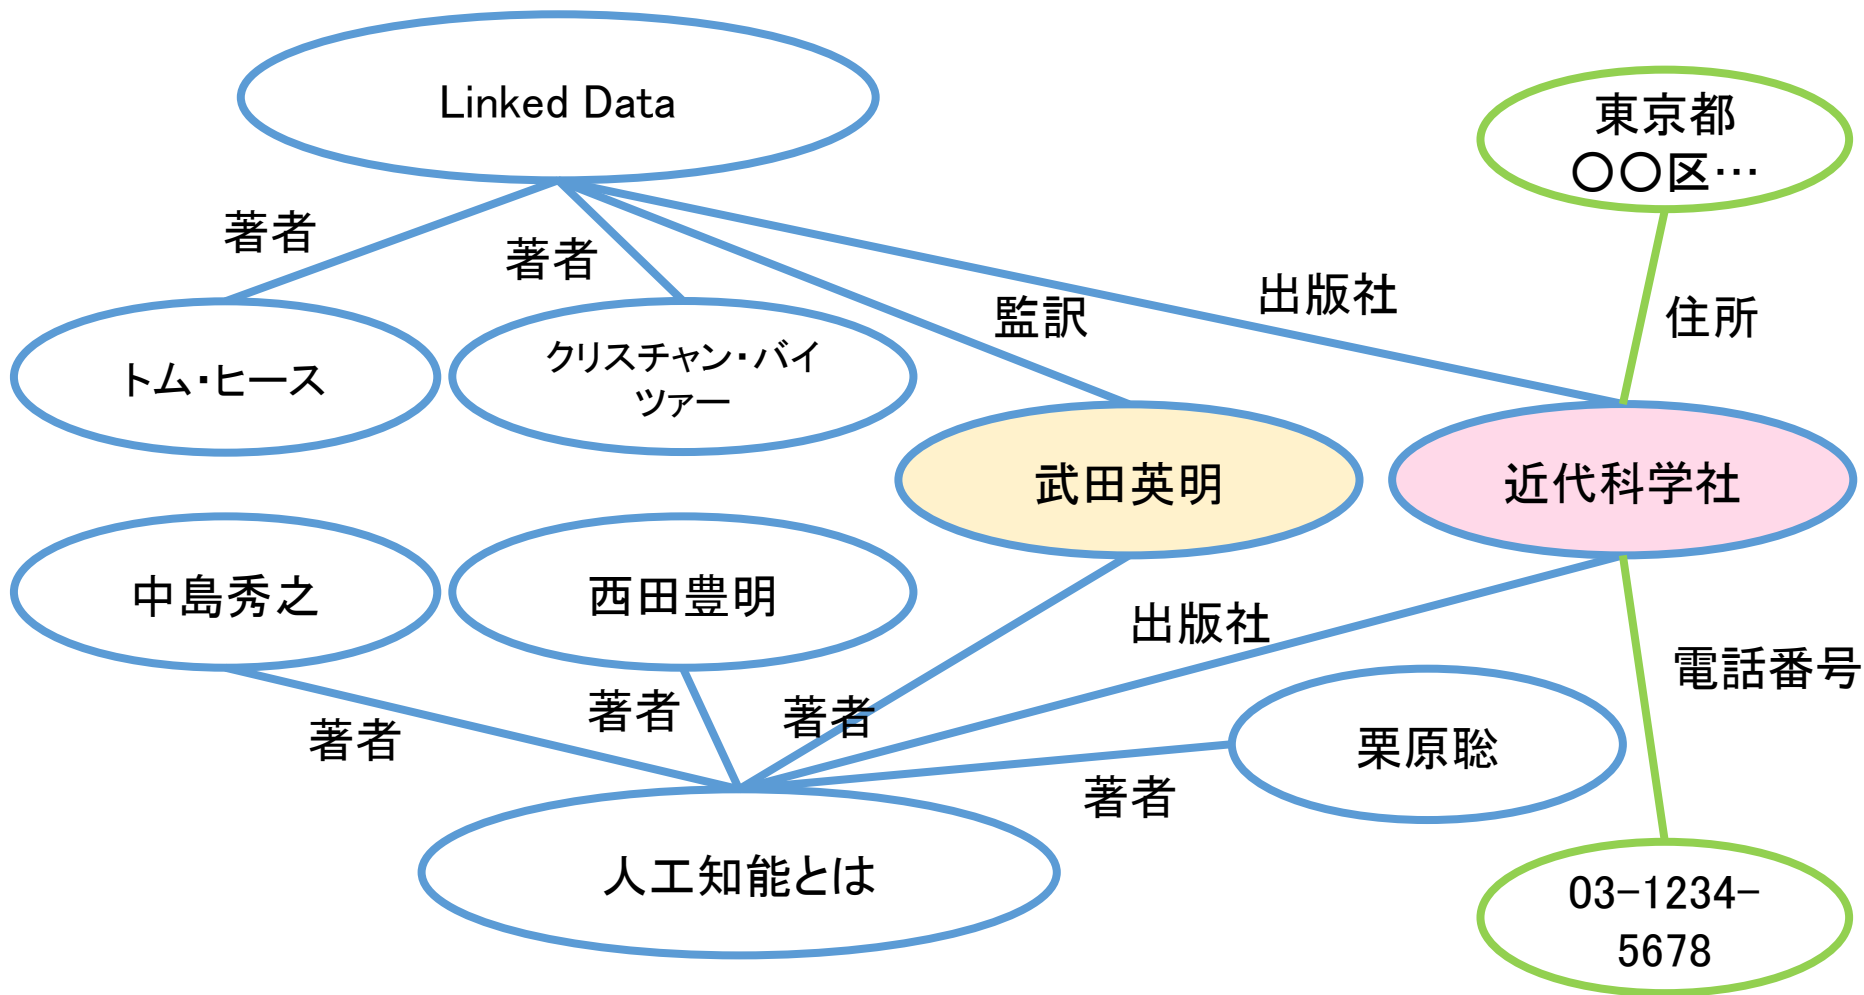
Linked Data

東京都
○○区…

著者

著者

監訳

出版社

住所

トム・ヒース

クリスチャン・バイツァー

武田英明

近代科学社

中島秀之

西田豊明

出版社

電話番号

著者

著者

著者

栗原聡

著者

人工知能とは

03-1234-5678